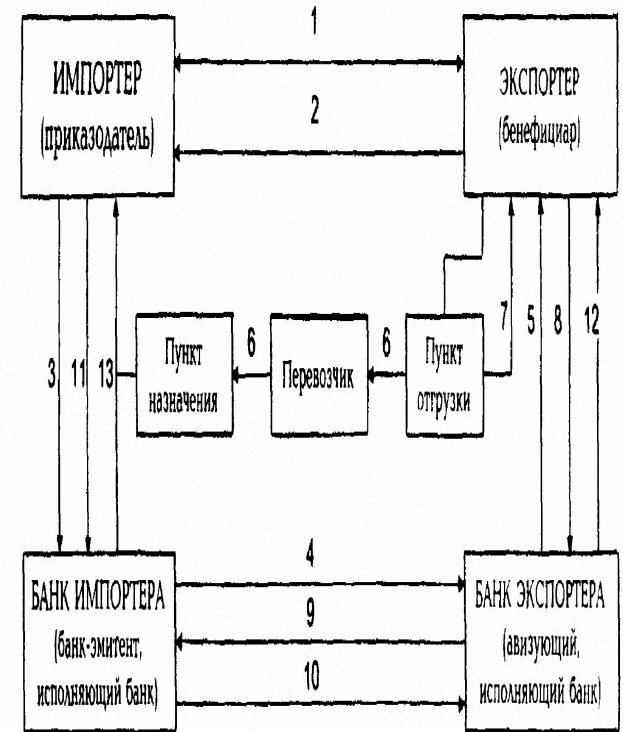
ИМПОРТЕР
(приказодатель)

1

2

ЭКСПОРТЕР
(бенефициар)

3

11

13

Пункт назначения

6

Перевозчик

6

Пункт отгрузки

7

5

8

12

БАНК ИМПОРТЕРА
(банк-эмитент, исполняющий банк)

4

9

10

БАНК ЭКСПОРТЕРА
(авизующий, исполняющий банк)